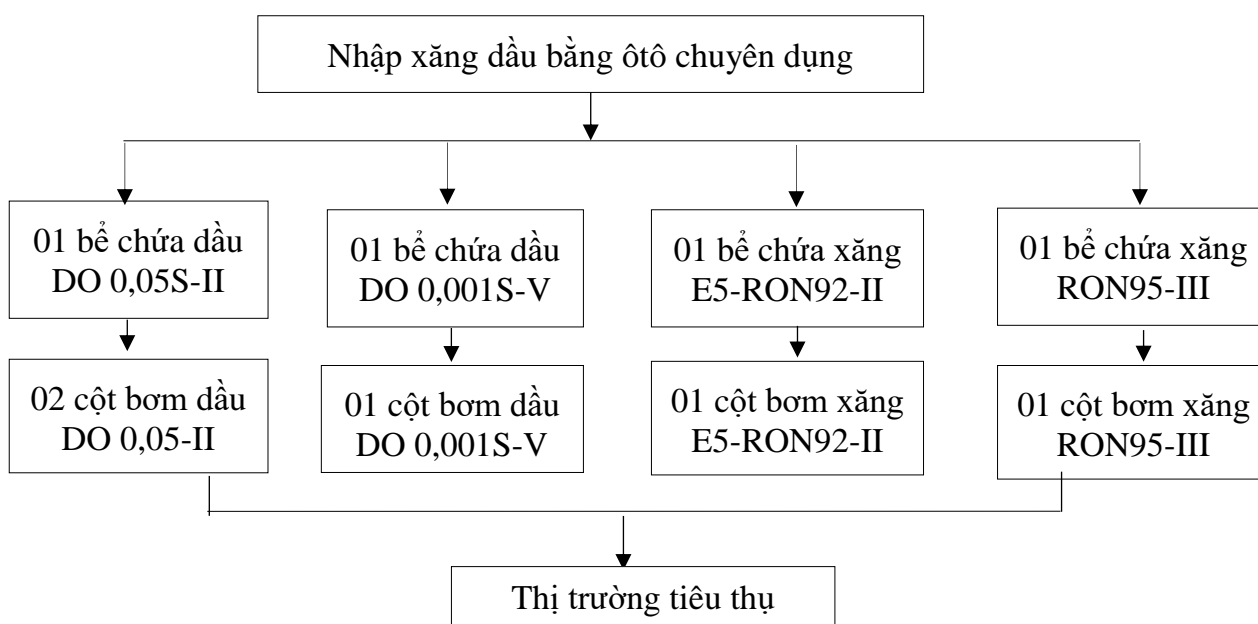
Nhập xăng dầu bằng ôtô chuyên dụng

01 bể chứa dầu DO 0,05S-II

02 cột bơm dầu DO 0,05-II

01 bể chứa dầu DO 0,001S-V

01 cột bơm dầu DO 0,001S-V

01 bể chứa xăng E5-RON92-II

01 cột bơm xăng E5-RON92-II

01 bể chứa xăng RON95-III

01 cột bơm xăng RON95-III

Thị trường tiêu thụ